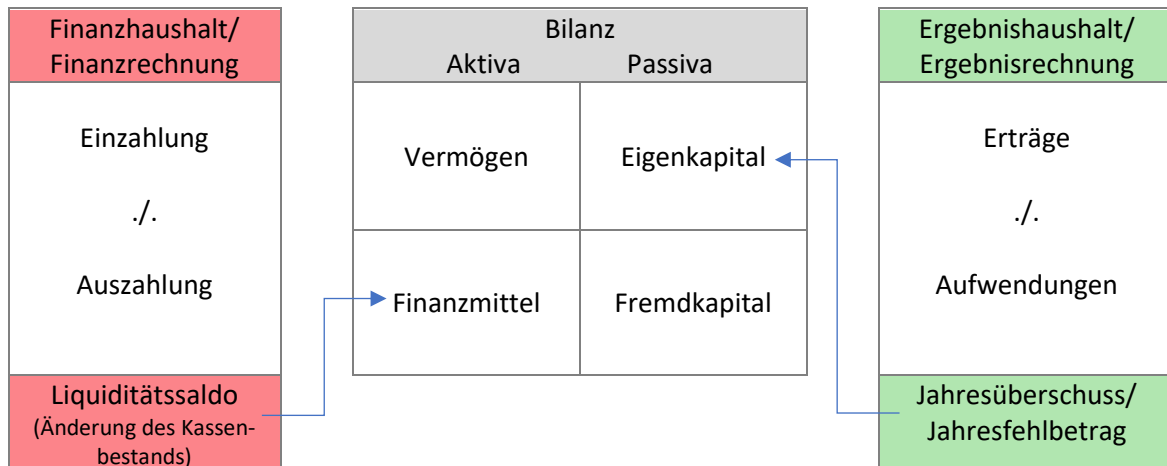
Finanzhaushalt/
Finanzrechnung

Einzahlung

./.

Auszahlung

Liquiditätssaldo
(Änderung des Kassenbestands)

Bilanz
Aktiva Passiva

| Vermögen | Eigenkapital |
|---|---|
| Finanzmittel | Fremdkapital |

Ergebnishaushalt/
Ergebnisrechnung

Erträge

./.

Aufwendungen

Jahresüberschuss/
Jahresfehlbetrag